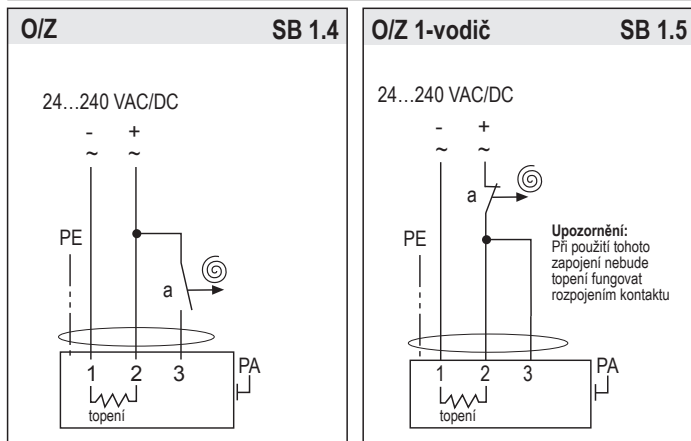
O/Z

SB 1.4

24…240 VAC/DC

-
~
+
~

PE

a

1
2
3

PA

topení

O/Z 1-vodič

SB 1.5

24…240 VAC/DC

-
~
+
~

a

PE

**Upozornění:**
Při použití tohoto zapojení nebude topení fungovat rozpojením kontaktu

1
2
3

PA

topení